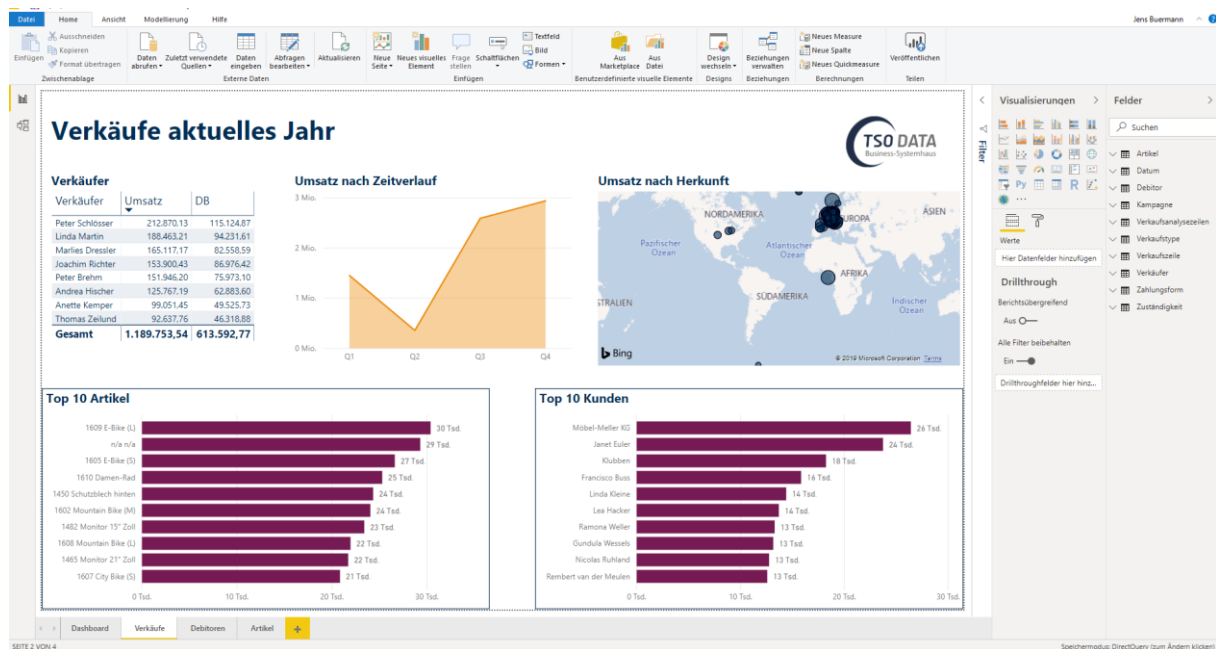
Datei Home Ansicht Modellierung Hilfe Jens Buermann

Ausschneiden Kopieren Format übertragen Einfügen Zwischenablage
Daten abrufen Zuletzt verwendete Quellen Daten eingeben Abfragen bearbeiten Aktualisieren Externe Daten
Neue Seite Neues visuelles Element Frage stellen Schaltflächen Textfeld Bild Formen Einfügen
Aus Marketplace Aus Datei Benutzerdefinierte visuelle Elemente
Design wechseln Designs
Beziehungen verwalten Beziehungen
Neues Measure Neue Spalte Neue Quickmeasure Berechnungen
Veröffentlichen Teilen

Verkäufe aktuelles Jahr

TSO DATA
Business-Systemhaus

Verkäufer

| Verkäufer | Umsatz | DB |
|---|---|---|
| Peter Schlösser | 212.870,13 | 115.124,87 |
| Linda Martin | 188.463,21 | 94.231,61 |
| Marlies Dressler | 165.117,17 | 82.558,59 |
| Joachim Richter | 153.900,43 | 86.976,42 |
| Peter Brehm | 151.946,20 | 75.973,10 |
| Andrea Hischer | 125.767,19 | 62.883,60 |
| Anette Kemper | 99.051,45 | 49.525,73 |
| Thomas Zeilund | 92.637,76 | 46.318,88 |
| Gesamt | 1.189.753,54 | 613.592,77 |

Umsatz nach Zeitverlauf
3 Mio. 2 Mio. 1 Mio. 0 Mio.
Q1 Q2 Q3 Q4

Umsatz nach Herkunft
NORDAMERIKA EUROPA ASIEN Pazifischer Ozean Atlantischer Ozean AFRIKA SÜDAMERIKA Indischer Ozean STRALIEN
Bing © 2019 Microsoft Corporation Terms

Top 10 Artikel
1609 E-Bike (L) 30 Tsd.
n/a n/a 29 Tsd.
1605 E-Bike (S) 27 Tsd.
1610 Damen-Rad 25 Tsd.
1450 Schutzblech hinten 24 Tsd.
1602 Mountain Bike (M) 24 Tsd.
1482 Monitor 15" Zoll 23 Tsd.
1608 Mountain Bike (L) 22 Tsd.
1465 Monitor 21" Zoll 22 Tsd.
1607 City Bike (S) 21 Tsd.
0 Tsd. 10 Tsd. 20 Tsd. 30 Tsd.

Top 10 Kunden
Möbel-Meller KG 26 Tsd.
Janet Euler 24 Tsd.
Klubben 18 Tsd.
Francisco Buss 16 Tsd.
Linda Kleine 14 Tsd.
Lea Hacker 14 Tsd.
Ramona Weller 13 Tsd.
Gundula Wessels 13 Tsd.
Nicolas Ruhland 13 Tsd.
Rembert van der Meulen 13 Tsd.
0 Tsd. 10 Tsd. 20 Tsd. 30 Tsd.

Filter

Visualisierungen
Py R
Werte
Hier Datenfelder hinzufügen
Drillthrough
Berichtsübergreifend
Aus
Alle Filter beibehalten
Ein
Drillthroughfelder hier hinz...

Felder
Suchen
Artikel
Datum
Debitor
Kampagne
Verkaufsanalysezeilen
Verkaufstype
Verkaufszeile
Verkäufer
Zahlungsform
Zuständigkeit

Dashboard Verkäufe Debitoren Artikel +

SEITE 2 VON 4
Speichermodus: DirectQuery (zum Ändern klicken)